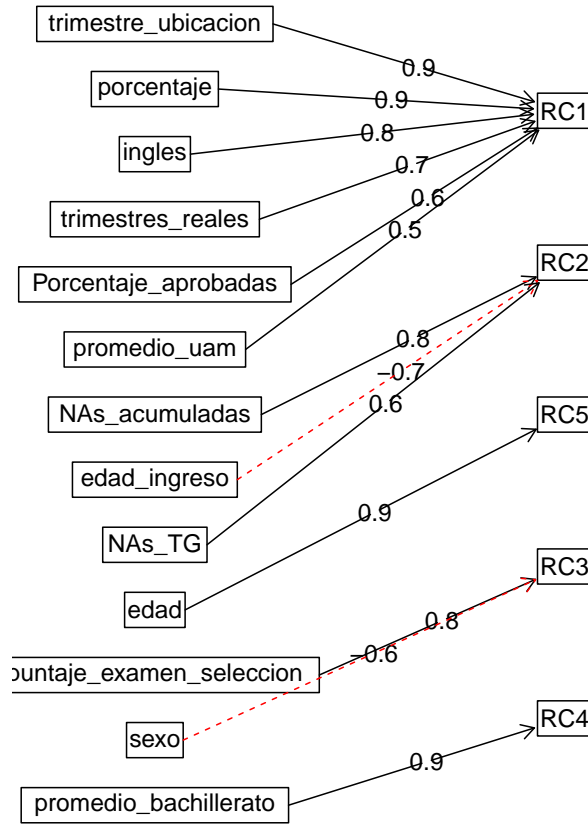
trimestre_ubicacion
0.9
porcentaje
0.9
RC1
ingles
0.8
0.7
trimestres_reales
0.6
0.5
Porcentaje_aprobadas
RC2
promedio_uam
0.8
−0.7
NAs_acumuladas
0.6
RC5
edad_ingreso
0.9
NAs_TG
RC3
edad
0.8
puntaje_examen_seleccion
−0.6
sexo
RC4
0.9
promedio_bachillerato